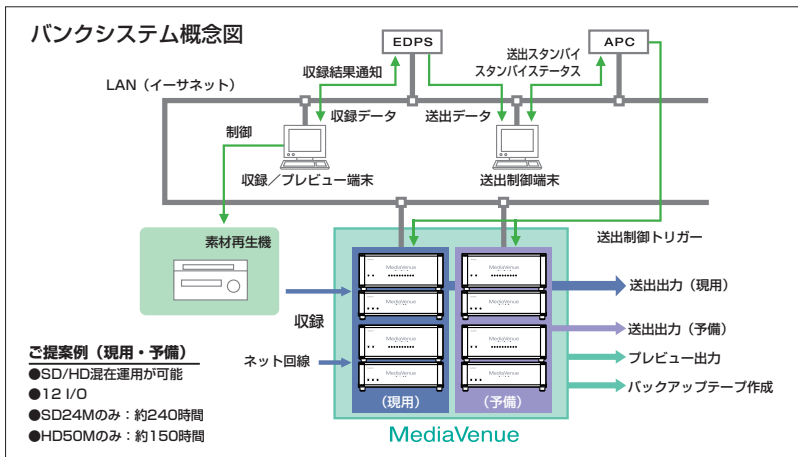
バンクシステム概念図

EDPS

APC

LAN（イーサネット）

収録結果通知

送出スタンバイ
スタンバイステータス

収録データ

送出データ

制御

収録／プレビュー端末

送出制御端末

送出制御トリガー

素材再生機

MediaVenue

MediaVenue

MediaVenue

MediaVenue

送出出力（現用）

送出出力（予備）

収録

ネット回線

プレビュー出力

バックアップテープ作成

（現用）

（予備）

MediaVenue

ご提案例（現用・予備）
●SD/HD混在運用が可能
●12 I/O
●SD24Mのみ：約240時間
●HD50Mのみ：約150時間